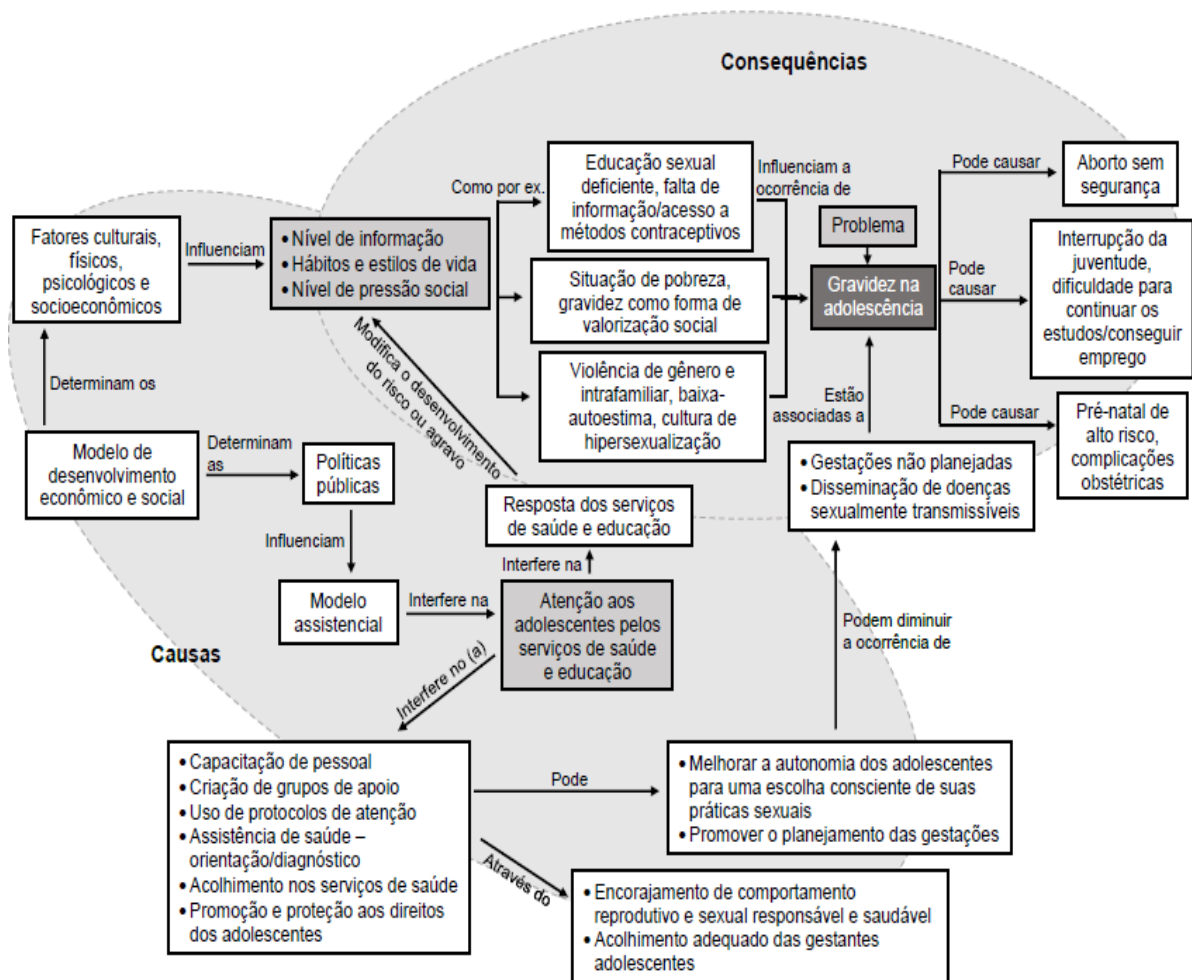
Consequências

Fatores culturais, físicos, psicológicos e socioeconômicos

Influenciam

• Nível de informação
• Hábitos e estilos de vida
• Nível de pressão social

Como por ex.

Educação sexual deficiente, falta de informação/acesso a métodos contraceptivos

Situação de pobreza, gravidez como forma de valorização social

Violência de gênero e intrafamiliar, baixa-autoestima, cultura de hipersexualização

Influenciam a ocorrência de

Problema

Gravidez na adolescência

Pode causar

Aborto sem segurança

Pode causar

Interrupção da juventude, dificuldade para continuar os estudos/conseguir emprego

Pode causar

Pré-natal de alto risco, complicações obstétricas

Estão associadas a

• Gestações não planejadas
• Disseminação de doenças sexualmente transmissíveis

Determinam os

Modelo de desenvolvimento econômico e social

Determinam as

Políticas públicas

Modifica o desenvolvimento do risco ou agravo

Resposta dos serviços de saúde e educação

Influenciam

Modelo assistencial

Interfere na

Interfere na

Atenção aos adolescentes pelos serviços de saúde e educação

Podem diminuir a ocorrência de

Causas

Interfere no (a)

• Capacitação de pessoal
• Criação de grupos de apoio
• Uso de protocolos de atenção
• Assistência de saúde – orientação/diagnóstico
• Acolhimento nos serviços de saúde
• Promoção e proteção aos direitos dos adolescentes

Pode

• Melhorar a autonomia dos adolescentes para uma escolha consciente de suas práticas sexuais
• Promover o planejamento das gestações

Através do

• Encorajamento de comportamento reprodutivo e sexual responsável e saudável
• Acolhimento adequado das gestantes adolescentes